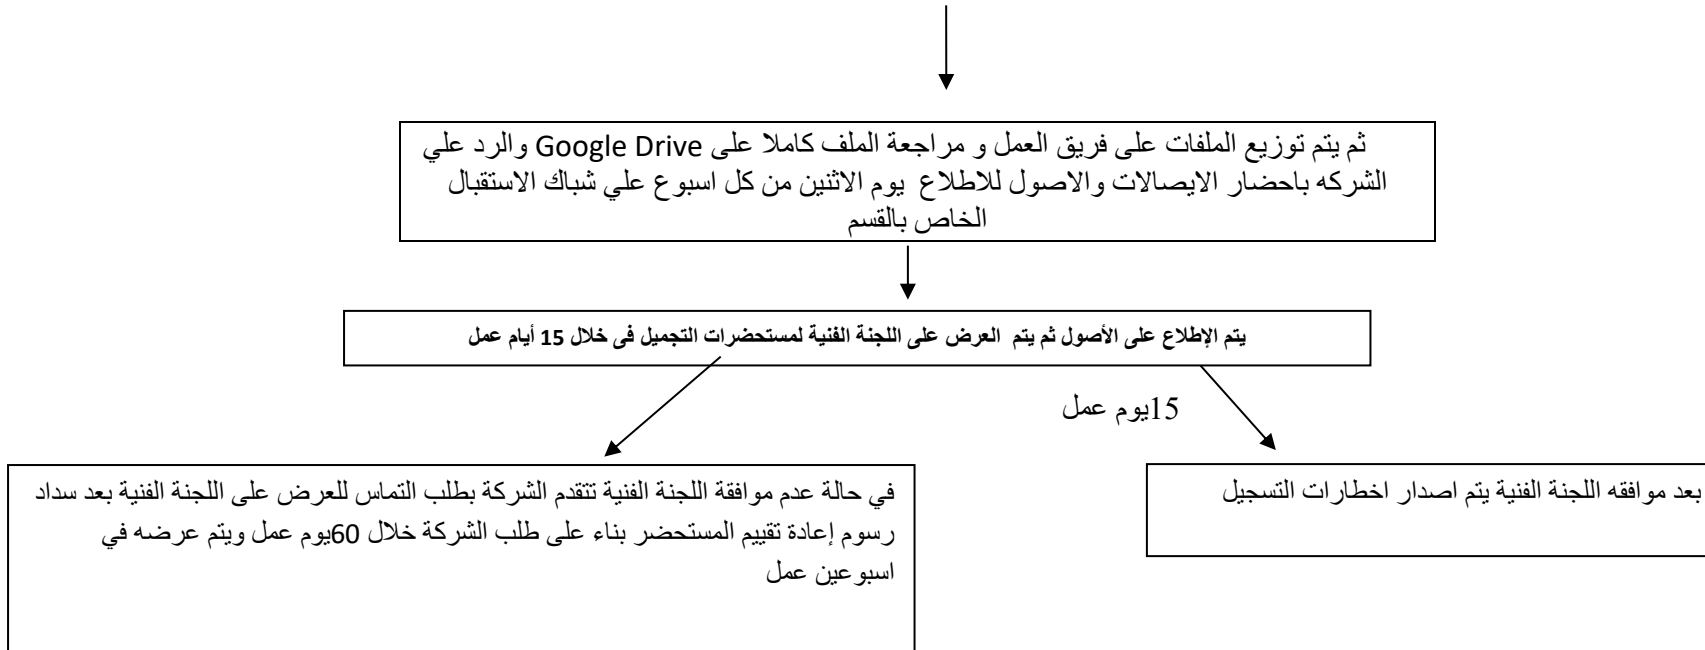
ثم يتم توزيع الملفات على فريق العمل و مراجعة الملف كاملا على Google Drive والرد علي الشركه باحضار الايصالات والاصول للاطلاع يوم الاثنين من كل اسبوع علي شباك الاستقبال الخاص بالقسم

يتم الإطلاع على الأصول ثم يتم العرض على اللجنة الفنية لمستحضرات التجميل فى خلال 15 أيام عمل

15يوم عمل

بعد موافقه اللجنة الفنية يتم اصدار اخطارات التسجيل

في حالة عدم موافقة اللجنة الفنية تتقدم الشركة بطلب التماس للعرض على اللجنة الفنية بعد سداد رسوم إعادة تقييم المستحضر بناء على طلب الشركة خلال 60يوم عمل ويتم عرضه في اسبوعين عمل